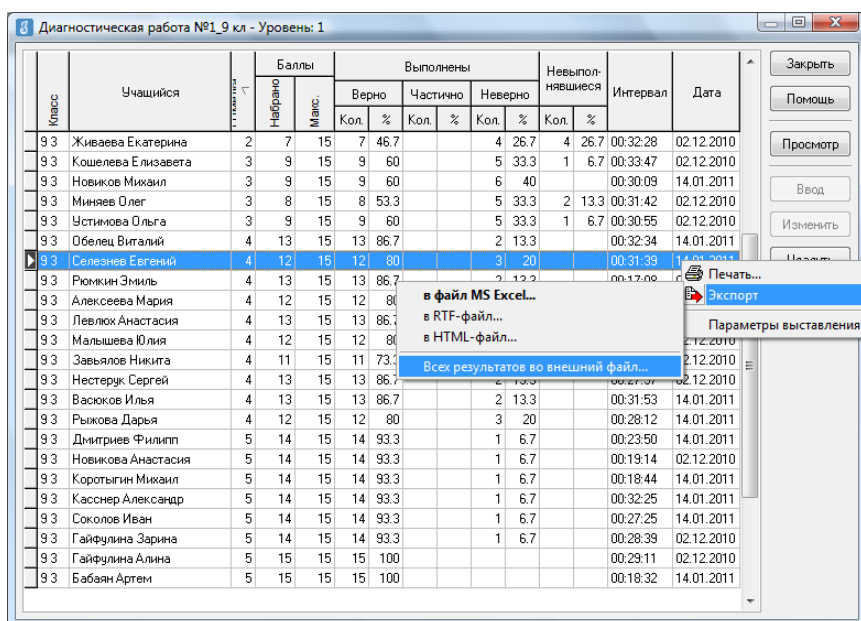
Диагностическая работа №1_9 кл - Уровень: 1

| Класс | Учащийся | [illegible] | Баллы Набрано | Баллы Макс. | Выполнены Верно Кол. | Верно % | Частично Кол. | Частично % | Неверно Кол. | Неверно % | Невыполнявшиеся Кол. | Невыполнявшиеся % | Интервал | Дата |
|---|---|---|---|---|---|---|---|---|---|---|---|---|---|---|
| 9 З | Живаева Екатерина | 2 | 7 | 15 | 7 | 46.7 | | | 4 | 26.7 | 4 | 26.7 | 00:32:28 | 02.12.2010 |
| 9 З | Кошелева Елизавета | 3 | 9 | 15 | 9 | 60 | | | 5 | 33.3 | 1 | 6.7 | 00:33:47 | 02.12.2010 |
| 9 З | Новиков Михаил | 3 | 9 | 15 | 9 | 60 | | | 6 | 40 | | | 00:30:09 | 14.01.2011 |
| 9 З | Миняев Олег | 3 | 8 | 15 | 8 | 53.3 | | | 5 | 33.3 | 2 | 13.3 | 00:31:42 | 02.12.2010 |
| 9 З | Устимова Ольга | 3 | 9 | 15 | 9 | 60 | | | 5 | 33.3 | 1 | 6.7 | 00:30:55 | 02.12.2010 |
| 9 З | Обелец Виталий | 4 | 13 | 15 | 13 | 86.7 | | | 2 | 13.3 | | | 00:32:34 | 14.01.2011 |
| 9 З | Селезнев Евгений | 4 | 12 | 15 | 12 | 80 | | | 3 | 20 | | | 00:31:39 | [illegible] |
| 9 З | Рюмкин Эмиль | 4 | 13 | 15 | 13 | 86.7 | | | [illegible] | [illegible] | | | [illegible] | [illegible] |
| 9 З | Алексеева Мария | 4 | 12 | 15 | 12 | 80 | | | | | | | | |
| 9 З | Левлюх Анастасия | 4 | 13 | 15 | 13 | 86.7 | | | | | | | | |
| 9 З | Малышева Юлия | 4 | 12 | 15 | 12 | 80 | | | | | | | | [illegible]2.12.2010 |
| 9 З | Завьялов Никита | 4 | 11 | 15 | 11 | 73.3 | | | | | | | | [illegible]2.12.2010 |
| 9 З | Нестерук Сергей | 4 | 13 | 15 | 13 | 86.7 | | | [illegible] | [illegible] | | | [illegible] | 02.12.2010 |
| 9 З | Васюков Илья | 4 | 13 | 15 | 13 | 86.7 | | | 2 | 13.3 | | | 00:31:53 | 14.01.2011 |
| 9 З | Рыжова Дарья | 4 | 12 | 15 | 12 | 80 | | | 3 | 20 | | | 00:28:12 | 14.01.2011 |
| 9 З | Дмитриев Филипп | 5 | 14 | 15 | 14 | 93.3 | | | 1 | 6.7 | | | 00:23:50 | 14.01.2011 |
| 9 З | Новикова Анастасия | 5 | 14 | 15 | 14 | 93.3 | | | 1 | 6.7 | | | 00:19:14 | 02.12.2010 |
| 9 З | Коротыгин Михаил | 5 | 14 | 15 | 14 | 93.3 | | | 1 | 6.7 | | | 00:18:44 | 14.01.2011 |
| 9 З | Касснер Александр | 5 | 14 | 15 | 14 | 93.3 | | | 1 | 6.7 | | | 00:32:25 | 14.01.2011 |
| 9 З | Соколов Иван | 5 | 14 | 15 | 14 | 93.3 | | | 1 | 6.7 | | | 00:27:25 | 14.01.2011 |
| 9 З | Гайфулина Зарина | 5 | 14 | 15 | 14 | 93.3 | | | 1 | 6.7 | | | 00:28:39 | 02.12.2010 |
| 9 З | Гайфулина Алина | 5 | 15 | 15 | 15 | 100 | | | | | | | 00:29:11 | 02.12.2010 |
| 9 З | Бабаян Артем | 5 | 15 | 15 | 15 | 100 | | | | | | | 00:18:32 | 14.01.2011 |

в файл MS Excel...
в RTF-файл...
в HTML-файл...
Всех результатов во внешний файл...

Печать...
Экспорт
Параметры выставления

Закрыть
Помощь
Просмотр
Ввод
Изменить
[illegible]